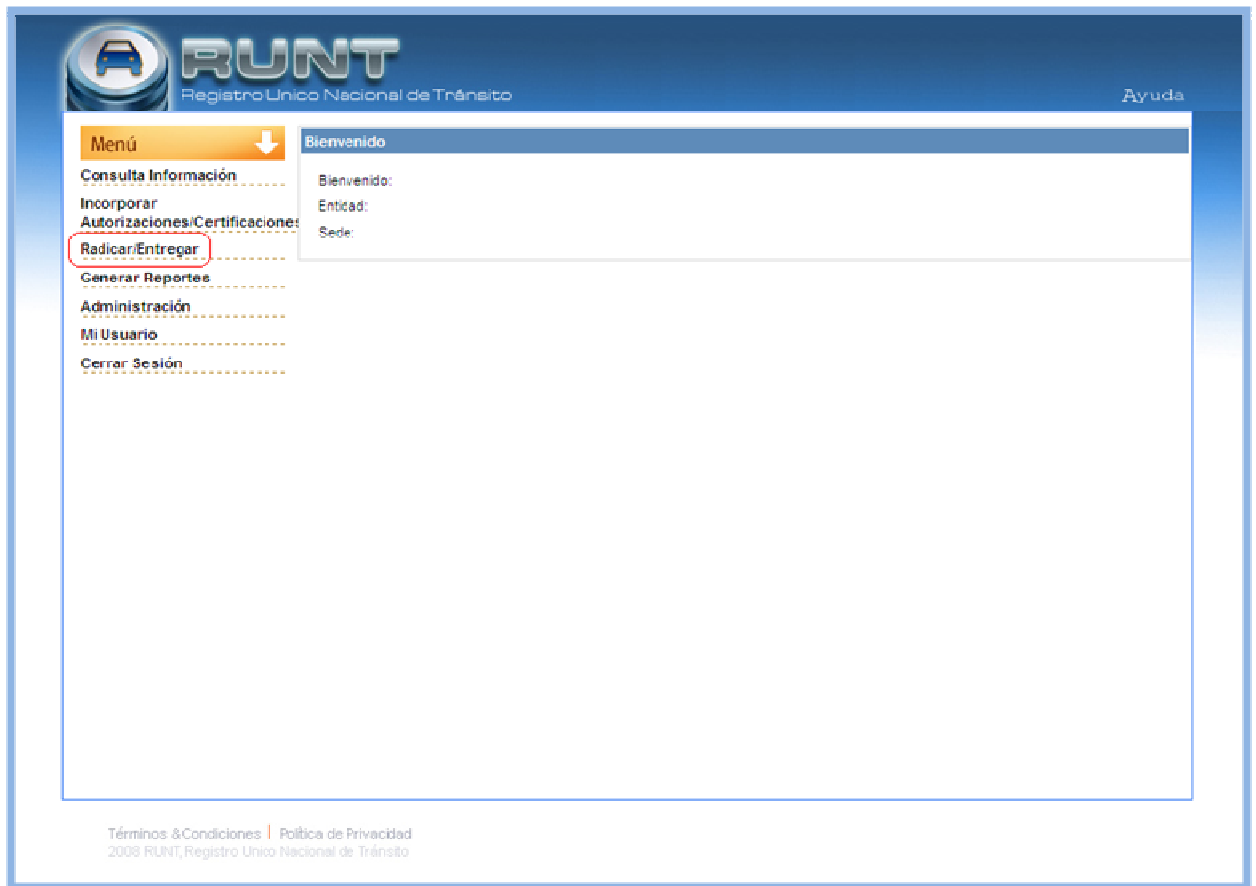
RUNT
Registro Unico Nacional de Tránsito

Ayuda

Menú

Consulta Información

Incorporar Autorizaciones/Certificaciones

Radicar/Entregar

Generar Reportes

Administración

Mi Usuario

Cerrar Sesión

Bienvenido

Bienvenido:

Entidad:

Sede:

Términos &Condiciones | Política de Privacidad
2008 RUNT, Registro Unico Nacional de Tránsito